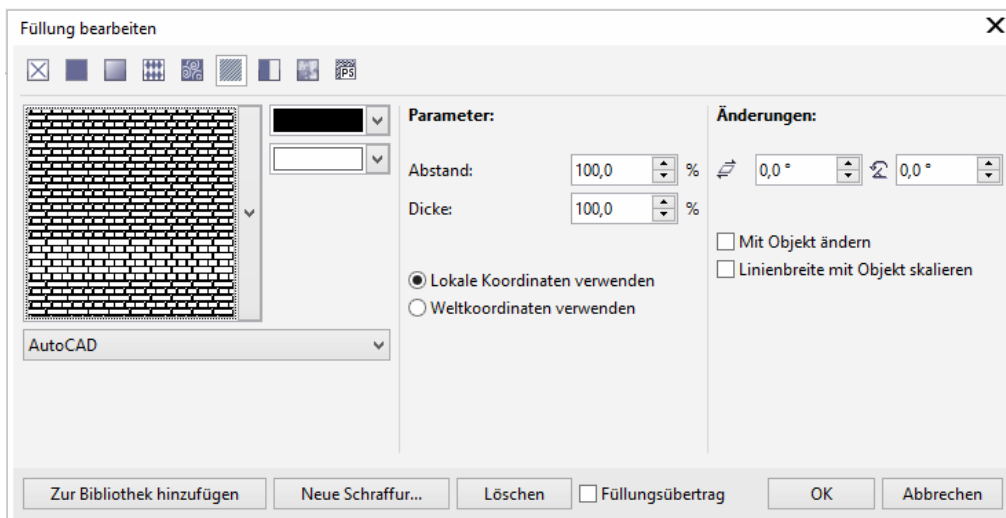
Füllung bearbeiten

AutoCAD

Parameter:

Abstand: 100,0 %

Dicke: 100,0 %

Lokale Koordinaten verwenden

Weltkoordinaten verwenden

Änderungen:

0,0 ° 0,0 °

Mit Objekt ändern

Linienbreite mit Objekt skalieren

Zur Bibliothek hinzufügen Neue Schraffur... Löschen Füllungsübertrag OK Abbrechen